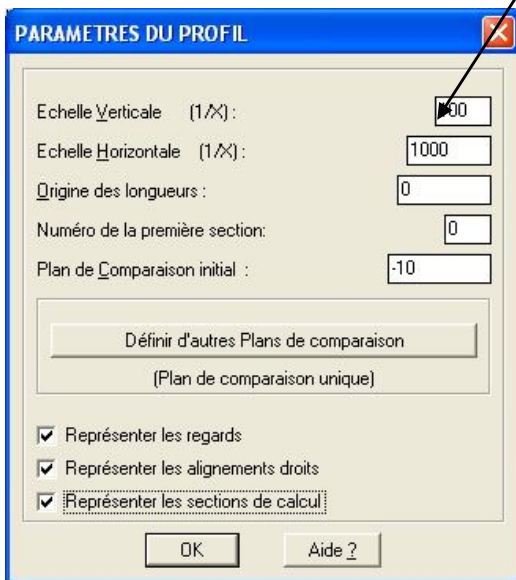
PARAMETRES DU PROFIL

Echelle Verticale (1/X) : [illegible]00

Echelle Horizontale (1/X) : 1000

Origine des longueurs : 0

Numéro de la première section: 0

Plan de Comparaison initial : -10

Définir d'autres Plans de comparaison

(Plan de comparaison unique)

Représenter les regards

Représenter les alignements droits

Représenter les sections de calcul

OK

Aide ?